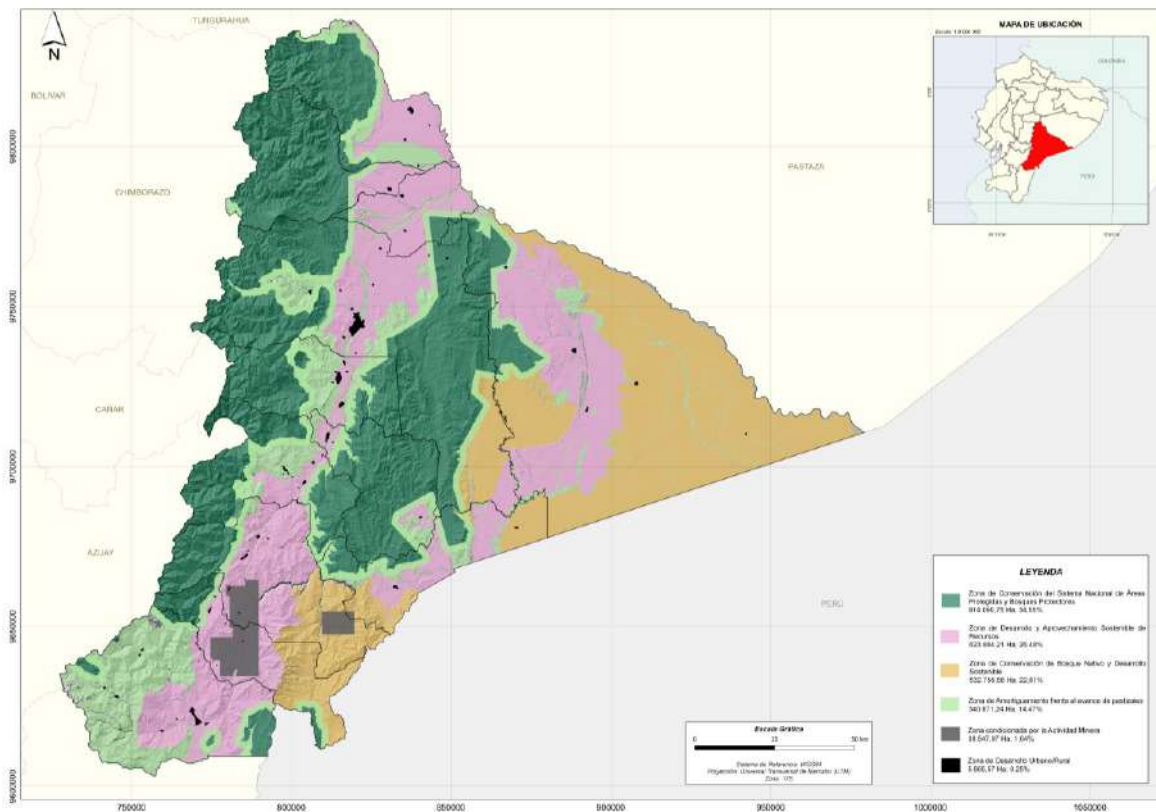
N

TUNGURAHUA

BOLIVAR

CHIMBORAZO

CAÑAR

AZUAY

PASTAZA

PERU

9800000

9750000

9700000

9650000

9600000

750000

800000

850000

900000

950000

1000000

1050000

MAPA DE UBICACIÓN

Escala 1:8 000 000

COLOMBIA

PERÚ

LEYENDA

Zona de Conservación del Sistema Nacional de Áreas Protegidas y Bosques Protectores
814 666,73 Ha; 34,55%

Zona de Desarrollo y Aprovechamiento Sostenible de Recursos
623 664,21 Ha; 26,48%

Zona de Conservación de Bosque Nativo y Desarrollo Sostenible
532 756,88 Ha; 22,61%

Zona de Amortiguamiento frente al avance de pastizales
340 871,24 Ha; 14,47%

Zona condicionada por la Actividad Minera
38 647,97 Ha; 1,64%

Zona de Desarrollo Urbano/Rural
5 865,97 Ha; 0,25%

Escala Gráfica

0 25 50 km

Sistema de Referencia: WGS84
Proyección: Universal Transversal de Mercator (UTM)
Zona: 17S